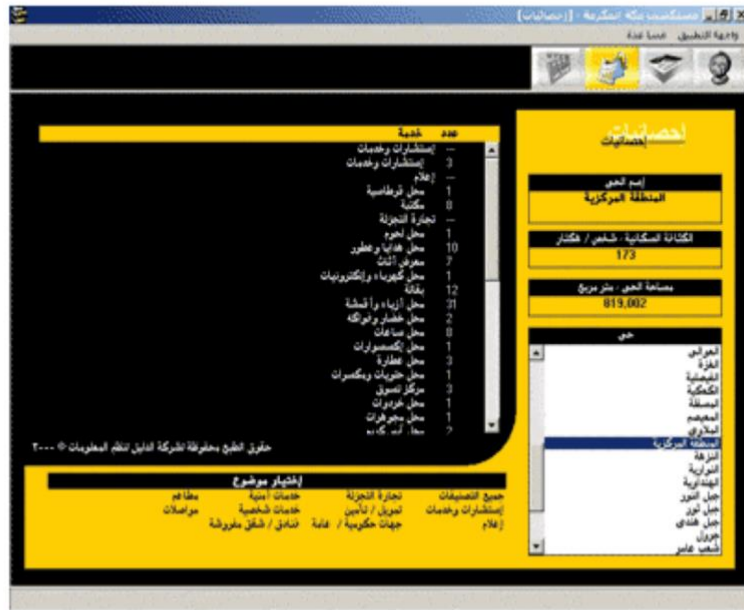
دستكمبيت مكة المكرمة - [احصائيات]
واجهة التطبيق   قسم عدة

احصائيات
إحصائيات

إسم الحي
المنطقة المركزية

الكثافة السكانية : شخص / هكتار
173

مساحة الحي : بالمتر مربع
819,002

حي
العوالي
الغزة
الهجلة
الكعكية
المسفلة
المعيصم
الملاوي
المنطقة المركزية
النزهة
النوارية
الهنداوية
جبل النور
جبل ثور
جبل هندي
جرول
شعب عامر

| عدد | خدمة |
|---|---|
| -- | إستشارات وخدمات |
| 3 | إستشارات وخدمات |
| -- | إعلام |
| 1 | محل قرطاسية |
| 8 | مكتبة |
| -- | تجارة التجزئة |
| 1 | محل لحوم |
| 10 | محل هدايا وعطور |
| 7 | معرض أثاث |
| 1 | محل كهرباء وإلكترونيات |
| 12 | بقالة |
| 31 | محل أزياء وأقمشة |
| 2 | محل خضار وفواكه |
| 8 | محل ساعات |
| 1 | محل إكسسوارات |
| 3 | محل عطارة |
| 1 | محل حلويات ومكسرات |
| 3 | مركز تسوق |
| 1 | محل خردوات |
| 1 | محل مجوهرات |
| 2 | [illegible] |

حقوق الطبع محفوظة لشركة الدليل لنظم المعلومات © ٢٠٠٠

إختيار موضوع
جميع التصنيفات
إستشارات وخدمات
إعلام
تجارة التجزئة
تمويل / تأمين
جهات حكومية / عامة
خدمات أمنية
خدمات شخصية
فنادق / شقق مفروشة
مطاعم
مواصلات